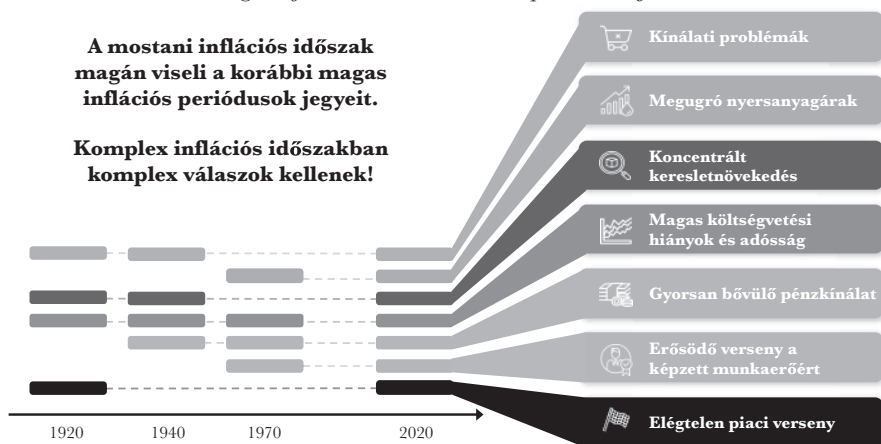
A mostani inflációs időszak magán viseli a korábbi magas inflációs periódusok jegyeit.

Komplex inflációs időszakban komplex válaszok kellenek!

Kínálati problémák

Megugró nyersanyagárak

Koncentrált keresletnövekedés

Magas költségvetési hiányok és adósság

Gyorsan bővülő pénzkínálat

Erősödő verseny a képzett munkaerőért

Elégtelen piaci verseny

1920 1940 1970 2020